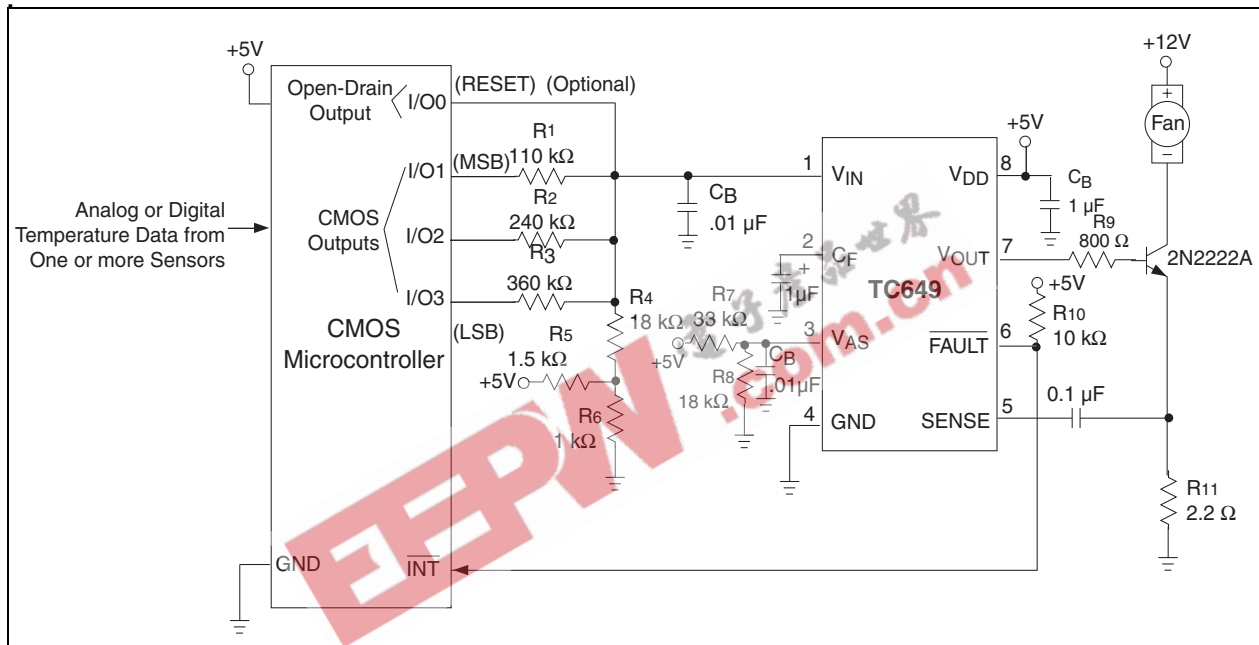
+5V

Open-Drain Output

I/O0

(RESET) (Optional)

R1 110 kΩ

(MSB)

I/O1

CMOS Outputs

R2 240 kΩ

I/O2

R3 360 kΩ

I/O3

Analog or Digital Temperature Data from One or more Sensors

CMOS Microcontroller

(LSB)

R4 18 kΩ

R5 1.5 kΩ

+5V

R6 1 kΩ

GND

$\overline{INT}$

CB .01 µF

1 VIN

2 CF

+ 1µF

R7 33 kΩ

+5V

CB .01µF

R8 18 kΩ

3 VAS

4 GND

TC649

VDD 8

VOUT 7

$\overline{FAULT}$ 6

SENSE 5

+5V

CB 1 µF

R9 800 Ω

+5V

R10 10 kΩ

0.1 µF

+12V

+

Fan

−

2N2222A

R11 2.2 Ω

电子产品世界

EEPW.com.cn